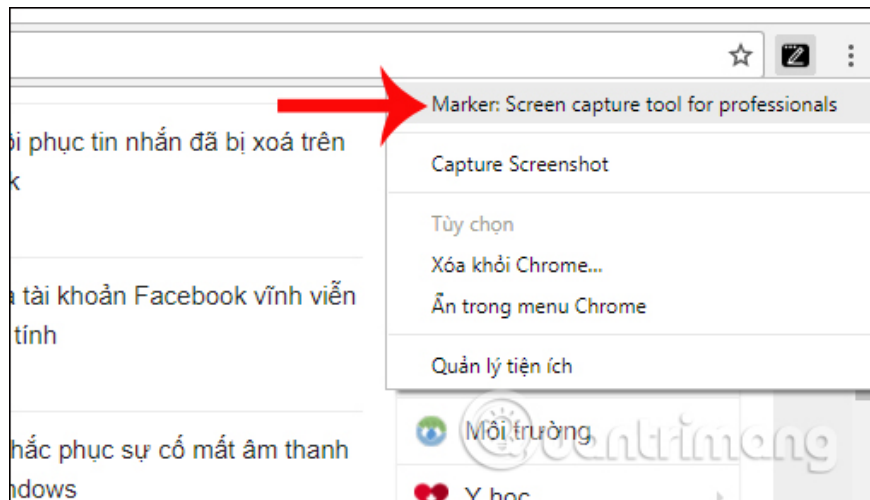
ôi phục tin nhắn đã bị xoá trên
k

a tài khoản Facebook vĩnh viễn
tính

hắc phục sự cố mất âm thanh
ndows

Marker: Screen capture tool for professionals

Capture Screenshot

Tùy chọn

Xóa khỏi Chrome...

Ẩn trong menu Chrome

Quản lý tiện ích

Môi trường

Y học

@uantrimang